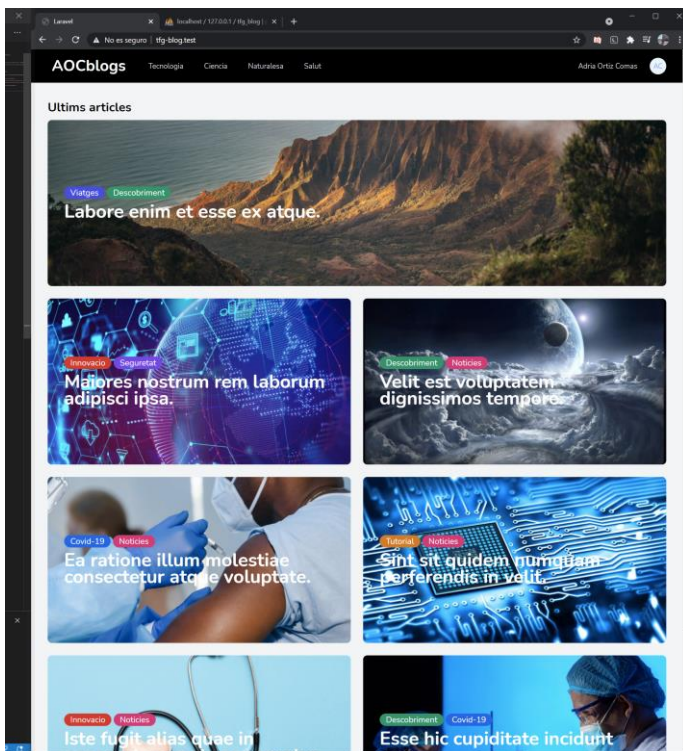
Laravel
localhost / 127.0.0.1 / tfg_blog | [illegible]
No es seguro | tfg-blog.test

AOCblogs
Tecnologia
Ciencia
Naturalesa
Salut
Adria Ortiz Comas

Ultims articles

Viatges
Descobriment
Labore enim et esse ex atque.

Innovacio
Seguretat
Maiores nostrum rem laborum adipisci ipsa.

Descobriment
Noticies
Velit est voluptatem dignissimos tempore.

Covid-19
Noticies
Ea ratione illum molestiae consectetur atque voluptate.

Tutorial
Noticies
Sint sit quidem numquam perferendis in velit.

Innovacio
Noticies
Iste fugit alias quae in

Descobriment
Covid-19
Esse hic cupiditate incidunt